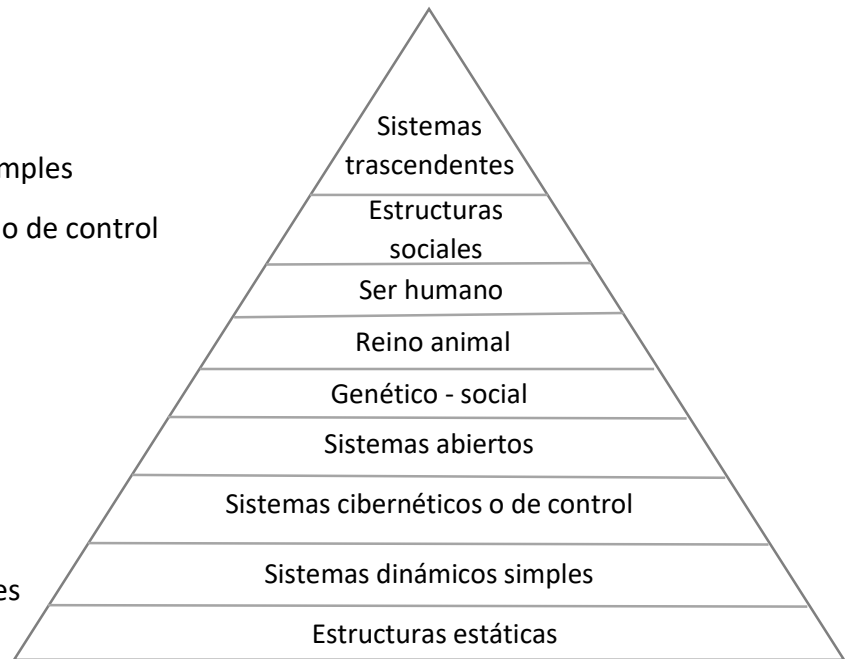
mples

o de control

es

Sistemas trascendentes

Estructuras sociales

Ser humano

Reino animal

Genético - social

Sistemas abiertos

Sistemas cibernéticos o de control

Sistemas dinámicos simples

Estructuras estáticas